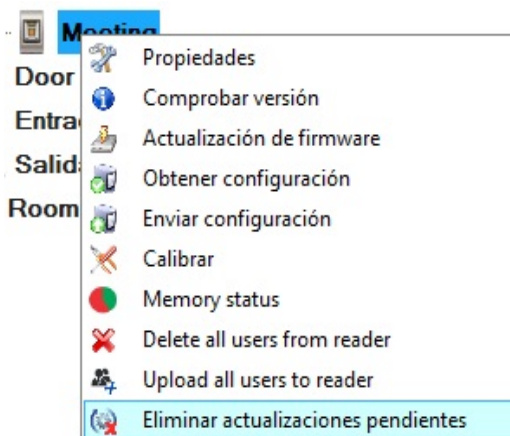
Meeting
Door
Entra
Salid
Room

Propiedades
Comprobar versión
Actualización de firmware
Obtener configuración
Enviar configuración
Calibrar
Memory status
Delete all users from reader
Upload all users to reader
Eliminar actualizaciones pendientes